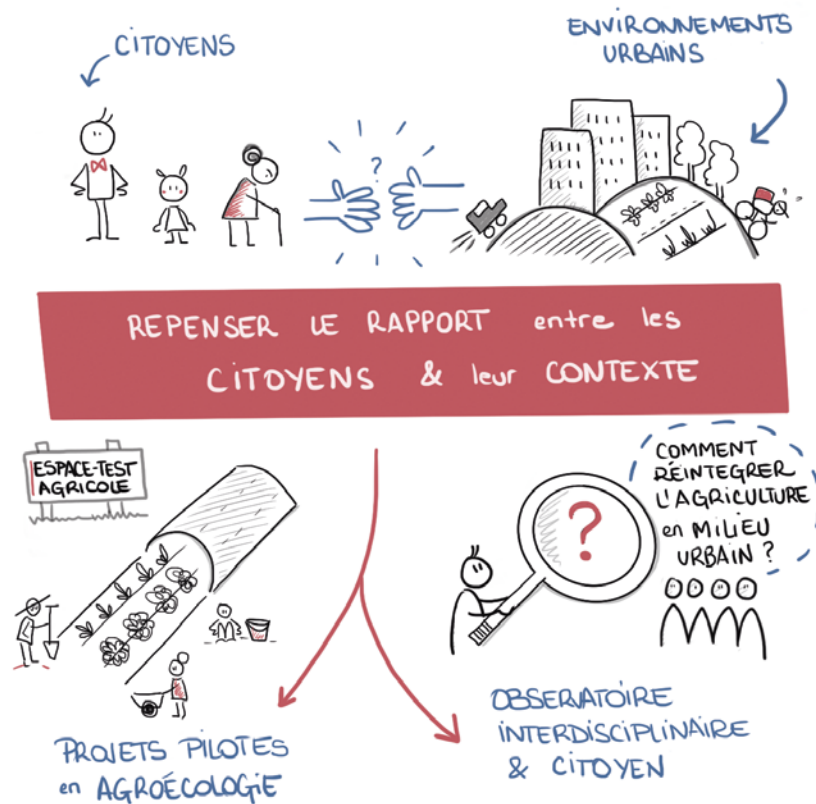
CITOYENS

ENVIRONNEMENTS URBAINS

?

REPENSER LE RAPPORT entre les CITOYENS & leur CONTEXTE

ESPACE-TEST AGRICOLE

COMMENT RÉINTEGRER L'AGRICULTURE en MILIEU URBAIN ?

?

PROJETS PILOTES en AGROÉCOLOGIE

OBSERVATOIRE INTERDISCIPLINAIRE & CITOYEN